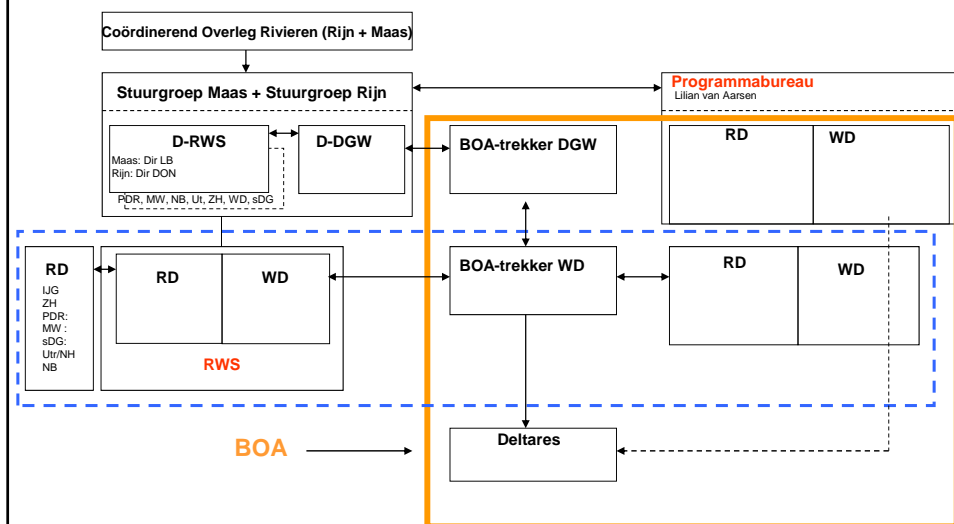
Coördinerend Overleg Rivieren (Rijn + Maas)

Stuurgroep Maas + Stuurgroep Rijn

Programmabureau
Lilian van Aarsen

D-RWS
Maas: Dir LB
Rijn: Dir DON

PDR, MW, NB, Ut, ZH, WD, sDG

D-DGW

BOA-trekker DGW

RD

WD

RD
IJG
ZH
PDR:
MW :
sDG:
Utr/NH
NB

RD

WD

RWS

BOA-trekker WD

RD

WD

BOA

Deltares